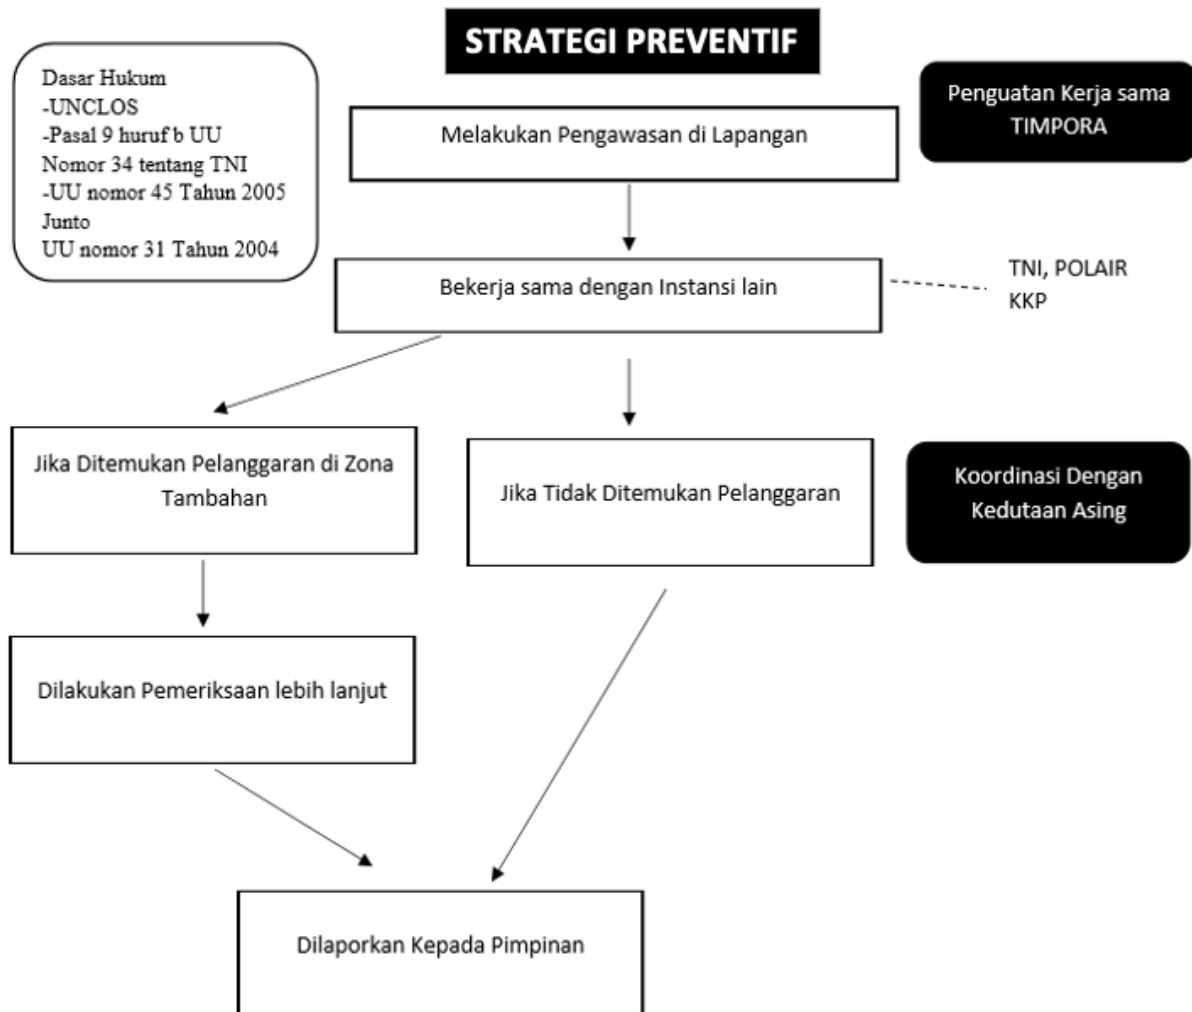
STRATEGI PREVENTIF

Dasar Hukum
-UNCLOS
-Pasal 9 huruf b UU Nomor 34 tentang TNI
-UU nomor 45 Tahun 2005 Junto
UU nomor 31 Tahun 2004

Penguatan Kerja sama TIMPORA

Melakukan Pengawasan di Lapangan

Bekerja sama dengan Instansi lain

TNI, POLAIR KKP

Jika Ditemukan Pelanggaran di Zona Tambahan

Jika Tidak Ditemukan Pelanggaran

Koordinasi Dengan Kedutaan Asing

Dilakukan Pemeriksaan lebih lanjut

Dilaporkan Kepada Pimpinan